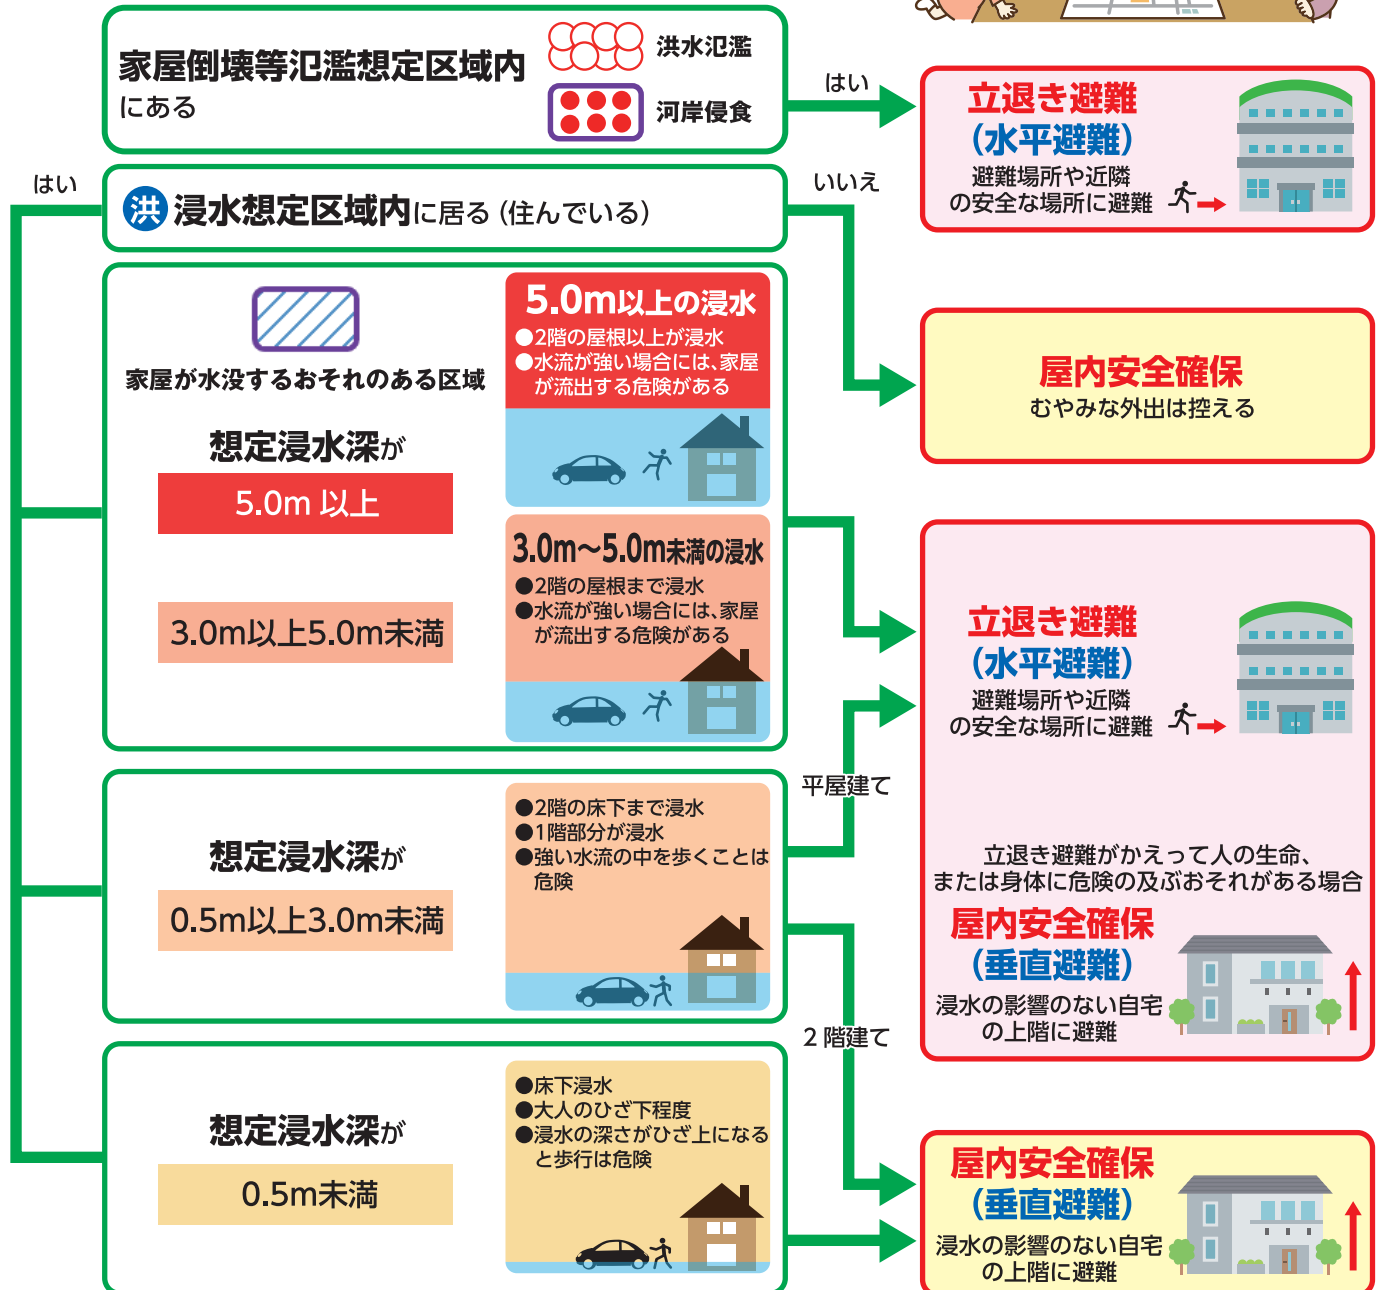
家屋倒壊等氾濫想定区域内にある

洪水氾濫

河岸侵食

はい

立退き避難
（水平避難）
避難場所や近隣の安全な場所に避難

はい

洪 浸水想定区域内に居る（住んでいる）

いいえ

家屋が水没するおそれのある区域

想定浸水深が

5.0m 以上

5.0m以上の浸水
●2階の屋根以上が浸水
●水流が強い場合には、家屋が流出する危険がある

屋内安全確保
むやみな外出は控える

3.0m以上5.0m未満

3.0m～5.0m未満の浸水
●2階の屋根まで浸水
●水流が強い場合には、家屋が流出する危険がある

立退き避難
（水平避難）
避難場所や近隣の安全な場所に避難

想定浸水深が

0.5m以上3.0m未満

●2階の床下まで浸水
●1階部分が浸水
●強い水流の中を歩くことは危険

平屋建て

立退き避難がかえって人の生命、または身体に危険の及ぶおそれがある場合

屋内安全確保
（垂直避難）
浸水の影響のない自宅の上階に避難

2 階建て

想定浸水深が

0.5m未満

●床下浸水
●大人のひざ下程度
●浸水の深さがひざ上になると歩行は危険

屋内安全確保
（垂直避難）
浸水の影響のない自宅の上階に避難